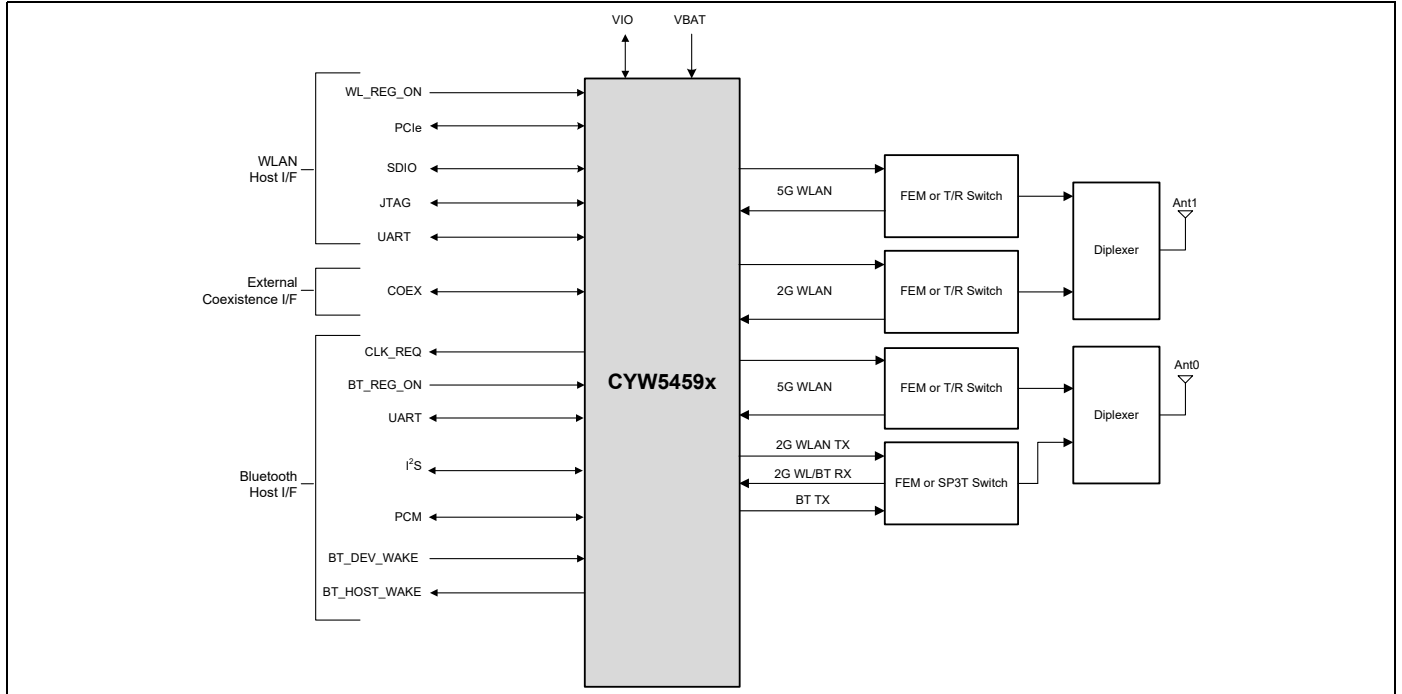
VIO
VBAT

WLAN Host I/F
WL_REG_ON
PCIe
SDIO
JTAG
UART

External Coexistence I/F
COEX

Bluetooth Host I/F
CLK_REQ
BT_REG_ON
UART
$I^2S$
PCM
BT_DEV_WAKE
BT_HOST_WAKE

CYW5459x

5G WLAN
FEM or T/R Switch
2G WLAN
FEM or T/R Switch
Diplexer
Ant1

5G WLAN
FEM or T/R Switch
2G WLAN TX
2G WL/BT RX
BT TX
FEM or SP3T Switch
Diplexer
Ant0